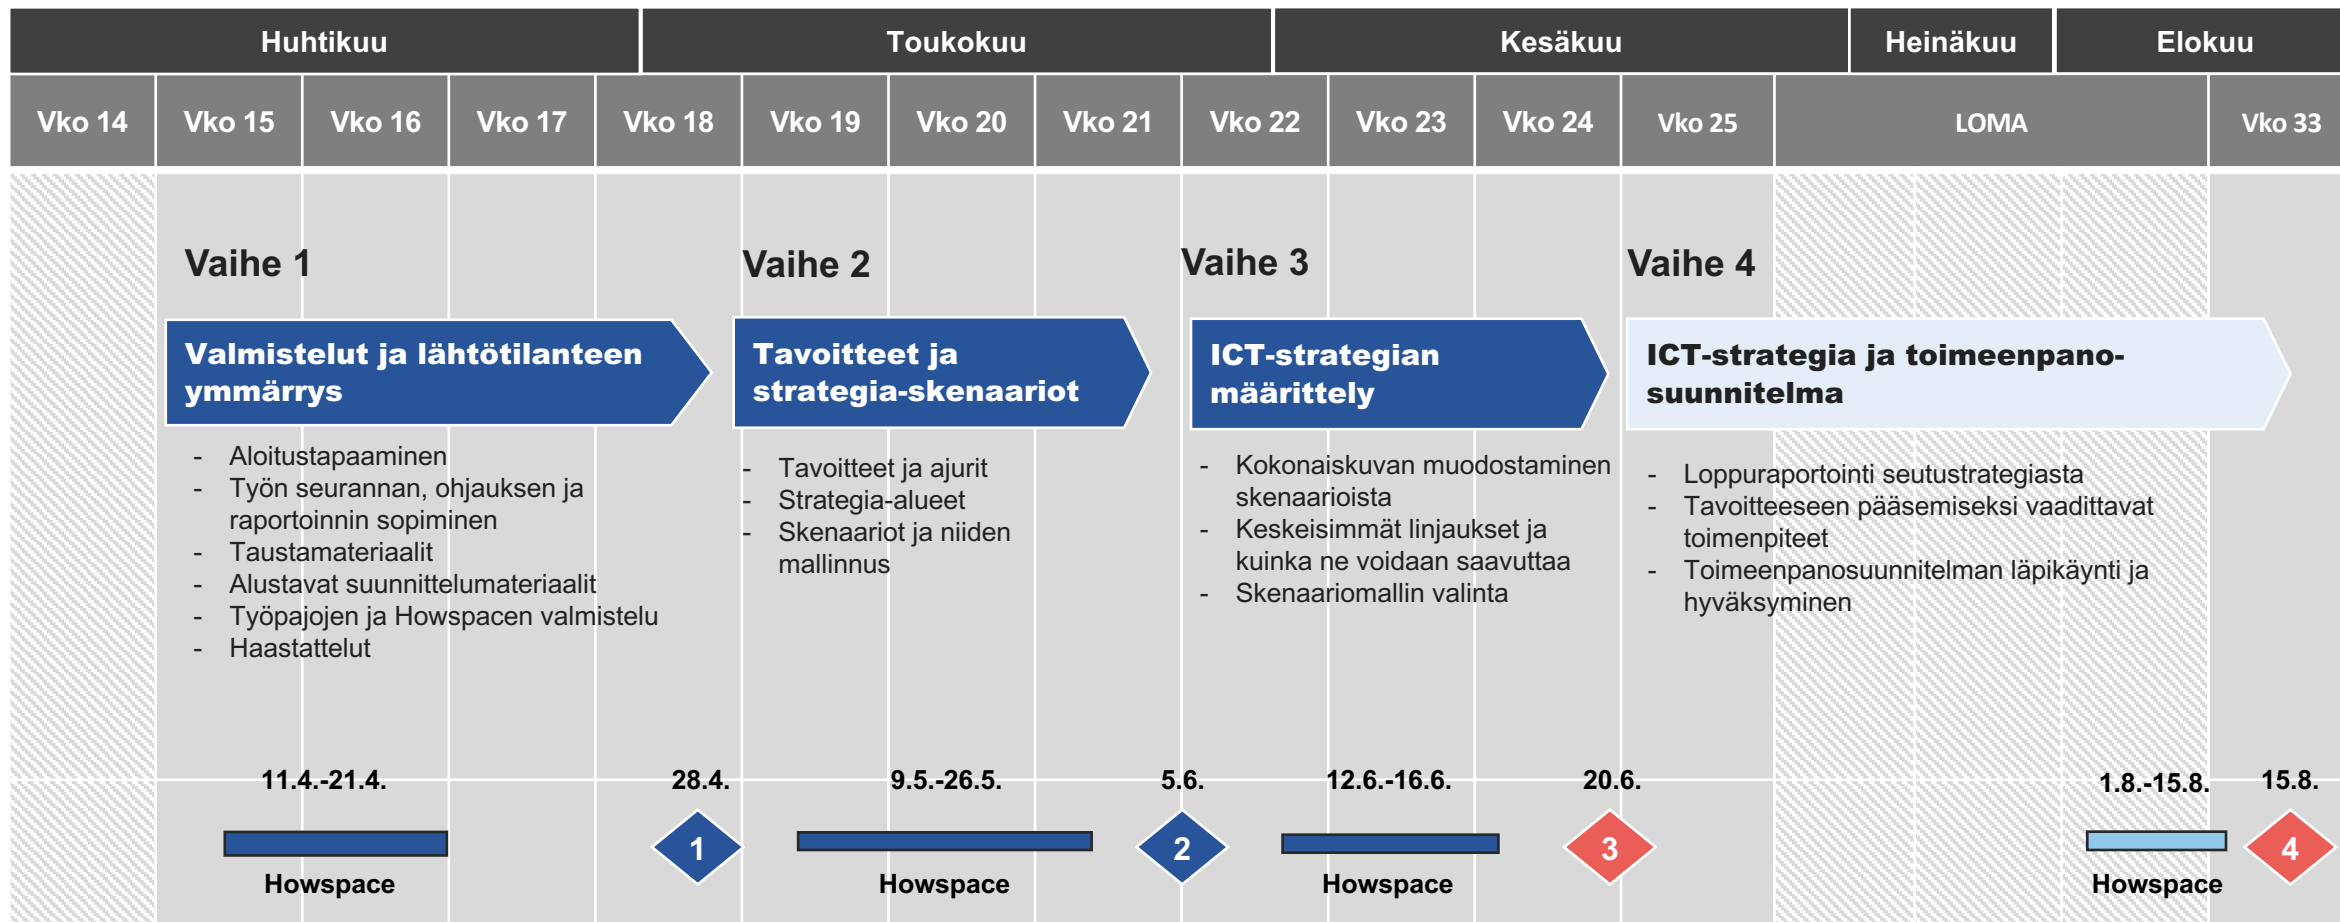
| Huhtikuu | Toukokuu | Kesäkuu | Heinäkuu | Elokuu |
|---|---|---|---|---|

| Vko 14 | Vko 15 | Vko 16 | Vko 17 | Vko 18 | Vko 19 | Vko 20 | Vko 21 | Vko 22 | Vko 23 | Vko 24 | Vko 25 | LOMA | Vko 33 |
|---|---|---|---|---|---|---|---|---|---|---|---|---|---|

Vaihe 1

Valmistelut ja lähtötilanteen ymmärrys

- Aloitustapaaminen
- Työn seurannan, ohjauksen ja raportoinnin sopiminen
- Taustamateriaalit
- Alustavat suunnittelumateriaalit
- Työpajojen ja Howspacen valmistelu
- Haastattelut

Vaihe 2

Tavoitteet ja strategia-skenaariot

- Tavoitteet ja ajurit
- Strategia-alueet
- Skenaariot ja niiden mallinnus

Vaihe 3

ICT-strategian määrittely

- Kokonaiskuvan muodostaminen skenaarioista
- Keskeisimmät linjaukset ja kuinka ne voidaan saavuttaa
- Skenaariomallin valinta

Vaihe 4

ICT-strategia ja toimeenpano-suunnitelma

- Loppuraportointi seutustrategiasta
- Tavoitteeseen pääsemiseksi vaadittavat toimenpiteet
- Toimeenpanosuunnitelman läpikäynti ja hyväksyminen

11.4.-21.4.
Howspace

28.4.
1

9.5.-26.5.
Howspace

5.6.
2

12.6.-16.6.
Howspace

20.6.
3

1.8.-15.8.
Howspace

15.8.
4